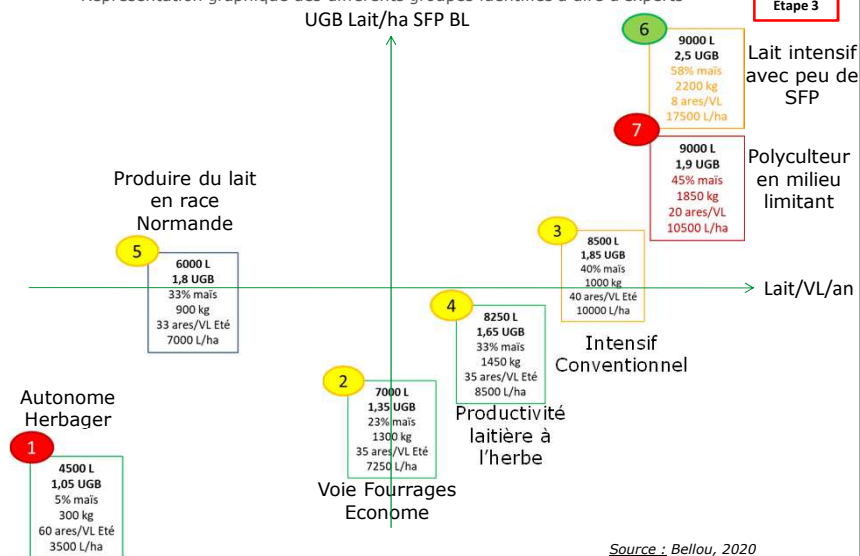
Représentation graphique des différents groupes laitières à dire d'experts

Etape 3

UGB Lait/ha SFP BL

6
9000 L
2,5 UGB
58% maïs
2200 kg
8 ares/VL
17500 L/ha

Lait intensif avec peu de SFP

7
9000 L
1,9 UGB
45% maïs
1850 kg
20 ares/VL
10500 L/ha

Polyculteur en milieu limitant

Produire du lait en race Normande

5
6000 L
1,8 UGB
33% maïs
900 kg
33 ares/VL Eté
7000 L/ha

3
8500 L
1,85 UGB
40% maïs
1000 kg
40 ares/VL Eté
10000 L/ha

Lait/VL/an

4
8250 L
1,65 UGB
33% maïs
1450 kg
35 ares/VL Eté
8500 L/ha

Intensif Conventionnel

Autonome Herbager

2
7000 L
1,35 UGB
23% maïs
1300 kg
35 ares/VL Eté
7250 L/ha

Productivité laitière à l'herbe

1
4500 L
1,05 UGB
5% maïs
300 kg
60 ares/VL Eté
3500 L/ha

Voie Fourrages Econome

Source : Bellou, 2020